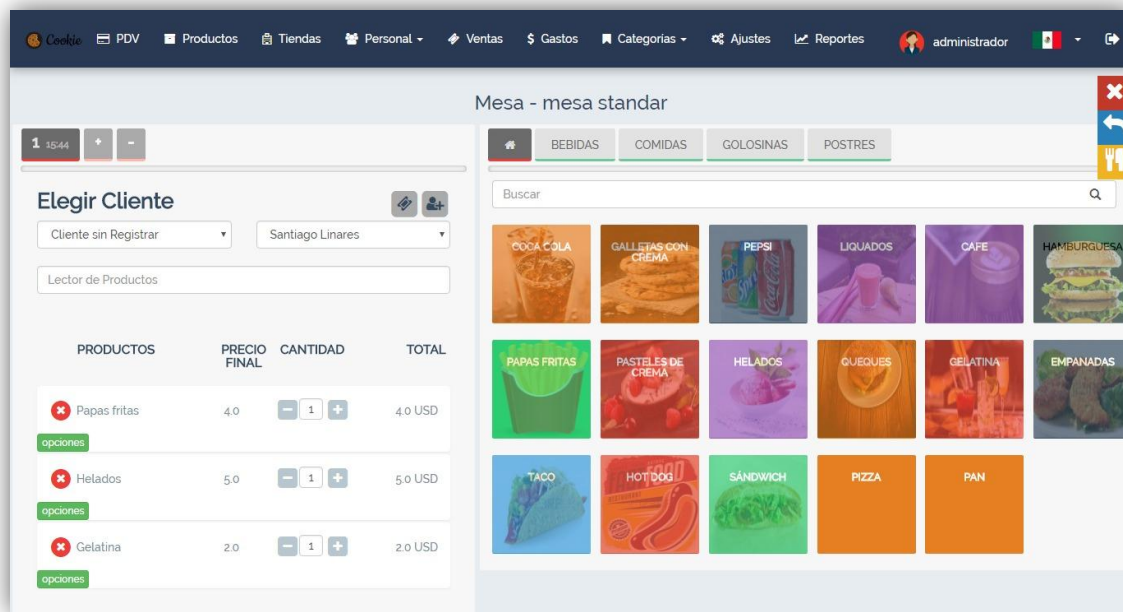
Cookie PDV Productos Tiendas Personal Ventas $ Gastos Categorias Ajustes Reportes administrador

Mesa - mesa standar

1 15:44 + -

BEBIDAS COMIDAS GOLOSINAS POSTRES

Elegir Cliente

Cliente sin Registrar

Santiago Linares

Lector de Productos

Buscar

COCA COLA
GALLETAS CON CREMA
PEPSI
LIQUADOS
CAFE
HAMBURGUESA
PAPAS FRITAS
PASTELES DE CREMA
HELADOS
QUEQUES
GELATINA
EMPANADAS
TACO
HOT DOG
SÁNDWICH
PIZZA
PAN

| PRODUCTOS | PRECIO FINAL | CANTIDAD | TOTAL |
|---|---|---|---|
| Papas fritas | 4.0 | 1 | 4.0 USD |
| Helados | 5.0 | 1 | 5.0 USD |
| Gelatina | 2.0 | 1 | 2.0 USD |

opciones
opciones
opciones